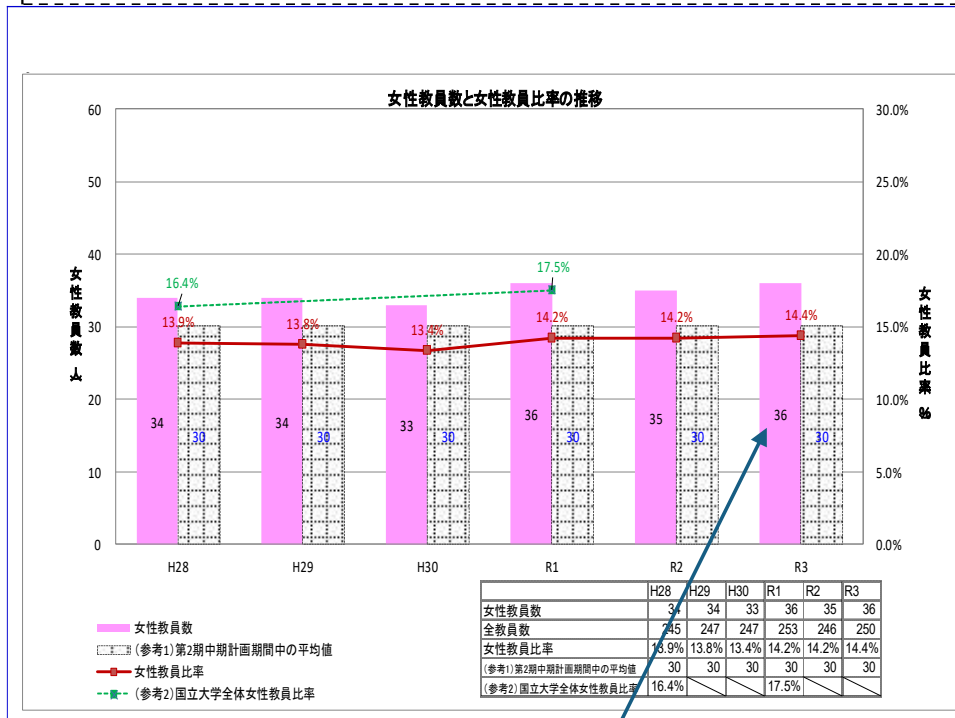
女性教員数と女性教員比率の推移

60
50
40
30
20
10
0

女性教員数（人）

30.0%
25.0%
20.0%
15.0%
10.0%
5.0%
0.0%

女性教員比率（%）

16.4%
17.5%
13.9%
13.8%
13.4%
14.2%
14.2%
14.4%

34 30
34 30
33 30
36 30
35 30
36 30

H28
H29
H30
R1
R2
R3

女性教員数
（参考1）第2期中期計画期間中の平均値
女性教員比率
（参考2）国立大学全体女性教員比率

| | H28 | H29 | H30 | R1 | R2 | R3 |
|---|---|---|---|---|---|---|
| 女性教員数 | 34 | 34 | 33 | 36 | 35 | 36 |
| 全教員数 | 245 | 247 | 247 | 253 | 246 | 250 |
| 女性教員比率 | 13.9% | 13.8% | 13.4% | 14.2% | 14.2% | 14.4% |
| （参考1）第2期中期計画期間中の平均値 | 30 | 30 | 30 | 30 | 30 | 30 |
| （参考2）国立大学全体女性教員比率 | 16.4% | | | 17.5% | | |